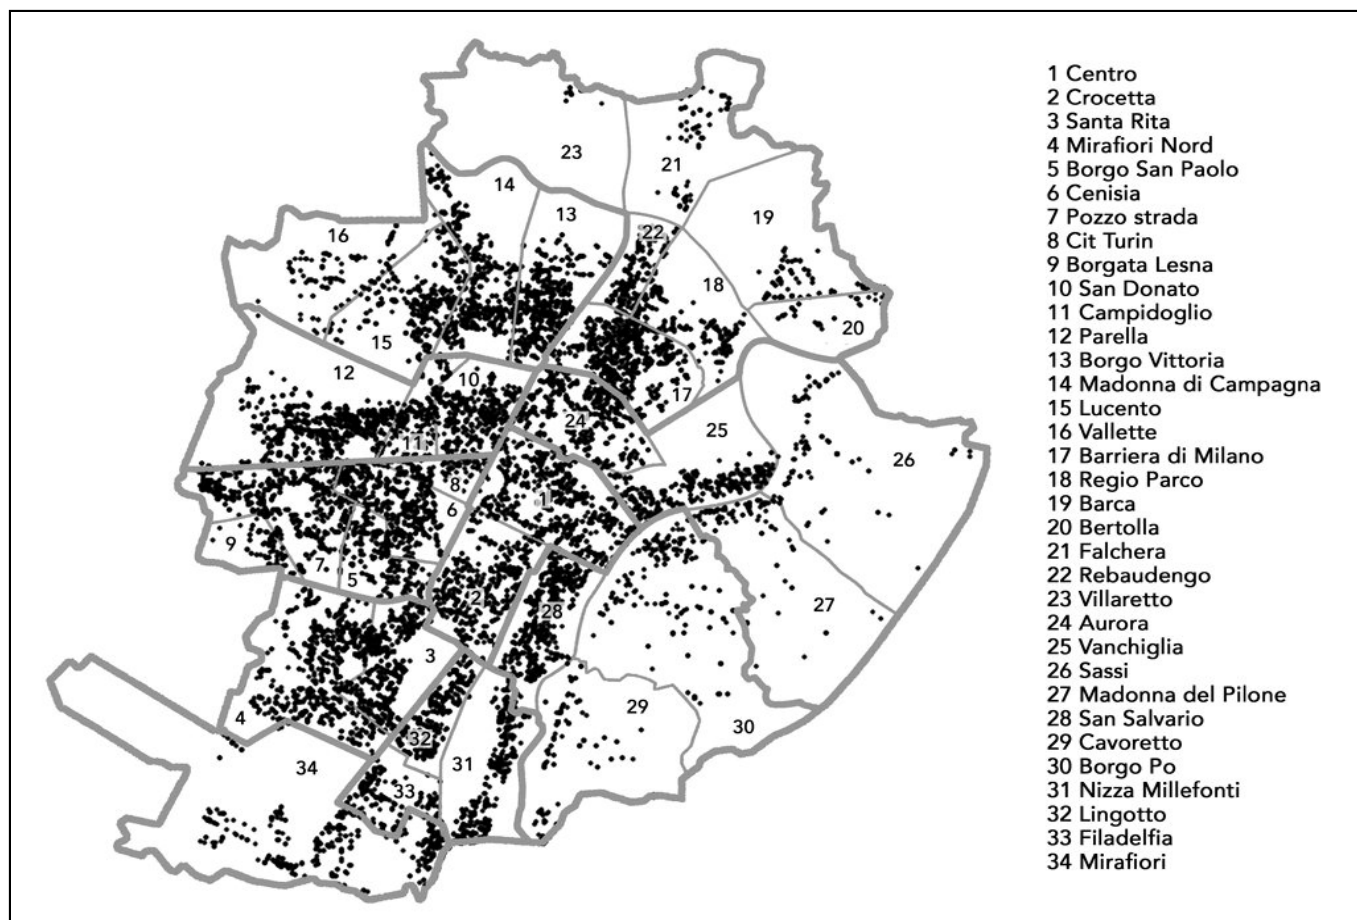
23
21
14
13
22
19
16
18
20
15
12
10
17
24
11
25
26
8
1
6
9
7
5
2
28
27
3
29
4
30
32
34
31
33

1 Centro
2 Crocetta
3 Santa Rita
4 Mirafiori Nord
5 Borgo San Paolo
6 Cenisia
7 Pozzo strada
8 Cit Turin
9 Borgata Lesna
10 San Donato
11 Campidoglio
12 Parella
13 Borgo Vittoria
14 Madonna di Campagna
15 Lucento
16 Vallette
17 Barriera di Milano
18 Regio Parco
19 Barca
20 Bertolla
21 Falchera
22 Rebaudengo
23 Villaretto
24 Aurora
25 Vanchiglia
26 Sassi
27 Madonna del Pilone
28 San Salvario
29 Cavoretto
30 Borgo Po
31 Nizza Millefonti
32 Lingotto
33 Filadelfia
34 Mirafiori